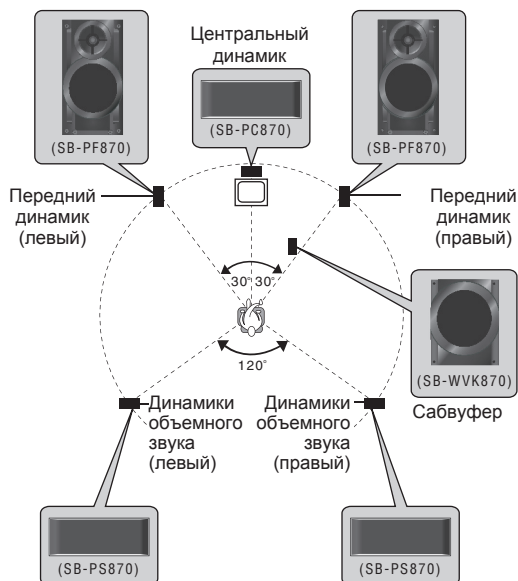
Центральный динамик

(SB-PF870)

(SB-PC870)

(SB-PF870)

Передний динамик (левый)

Передний динамик (правый)

30° 30°

120°

(SB-WVK870)

Сабвуфер

Динамики объемного звука (левый)

Динамики объемного звука (правый)

(SB-PS870)

(SB-PS870)